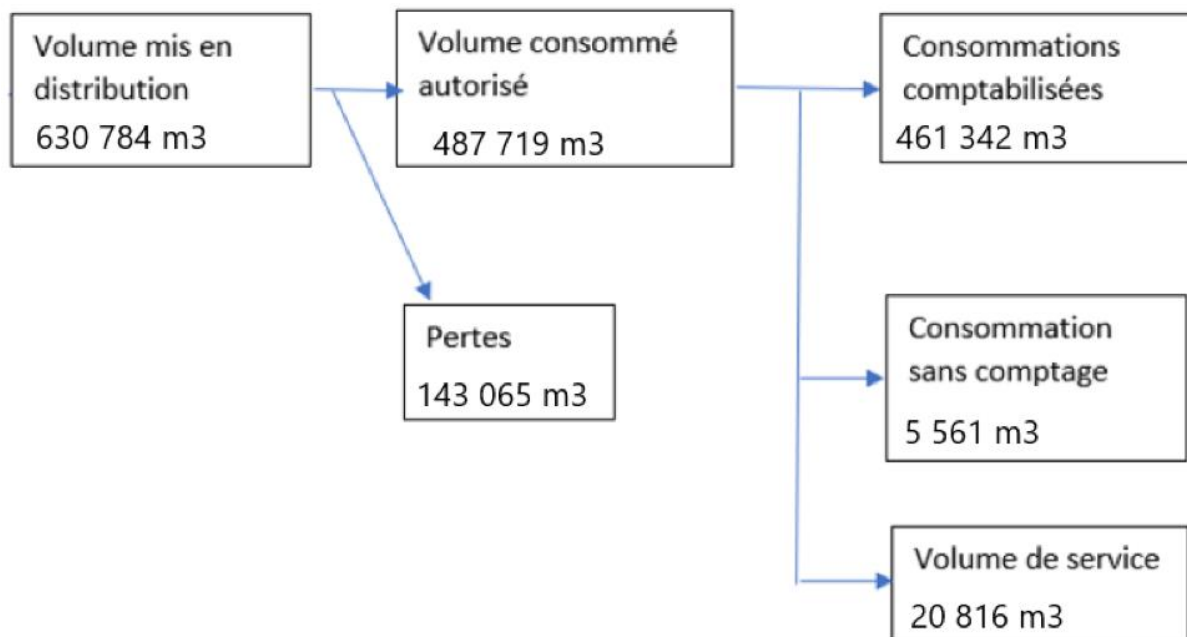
Volume mis en distribution
630 784 m3

Volume consommé autorisé
487 719 m3

Consommations comptabilisées
461 342 m3

Pertes
143 065 m3

Consommation sans comptage
5 561 m3

Volume de service
20 816 m3